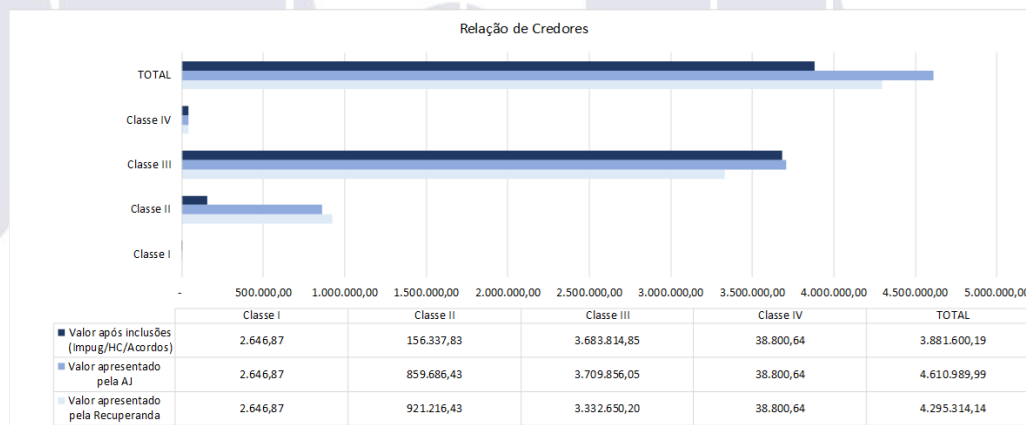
Relação de Credores

TOTAL
Classe IV
Classe III
Classe II
Classe I

- 500.000,00 1.000.000,00 1.500.000,00 2.000.000,00 2.500.000,00 3.000.000,00 3.500.000,00 4.000.000,00 4.500.000,00 5.000.000,00

| | Classe I | Classe II | Classe III | Classe IV | TOTAL |
|---|---|---|---|---|---|
| Valor após inclusões (Impug/HC/Acordos) | 2.646,87 | 156.337,83 | 3.683.814,85 | 38.800,64 | 3.881.600,19 |
| Valor apresentado pela AJ | 2.646,87 | 859.686,43 | 3.709.856,05 | 38.800,64 | 4.610.989,99 |
| Valor apresentado pela Recuperanda | 2.646,87 | 921.216,43 | 3.332.650,20 | 38.800,64 | 4.295.314,14 |